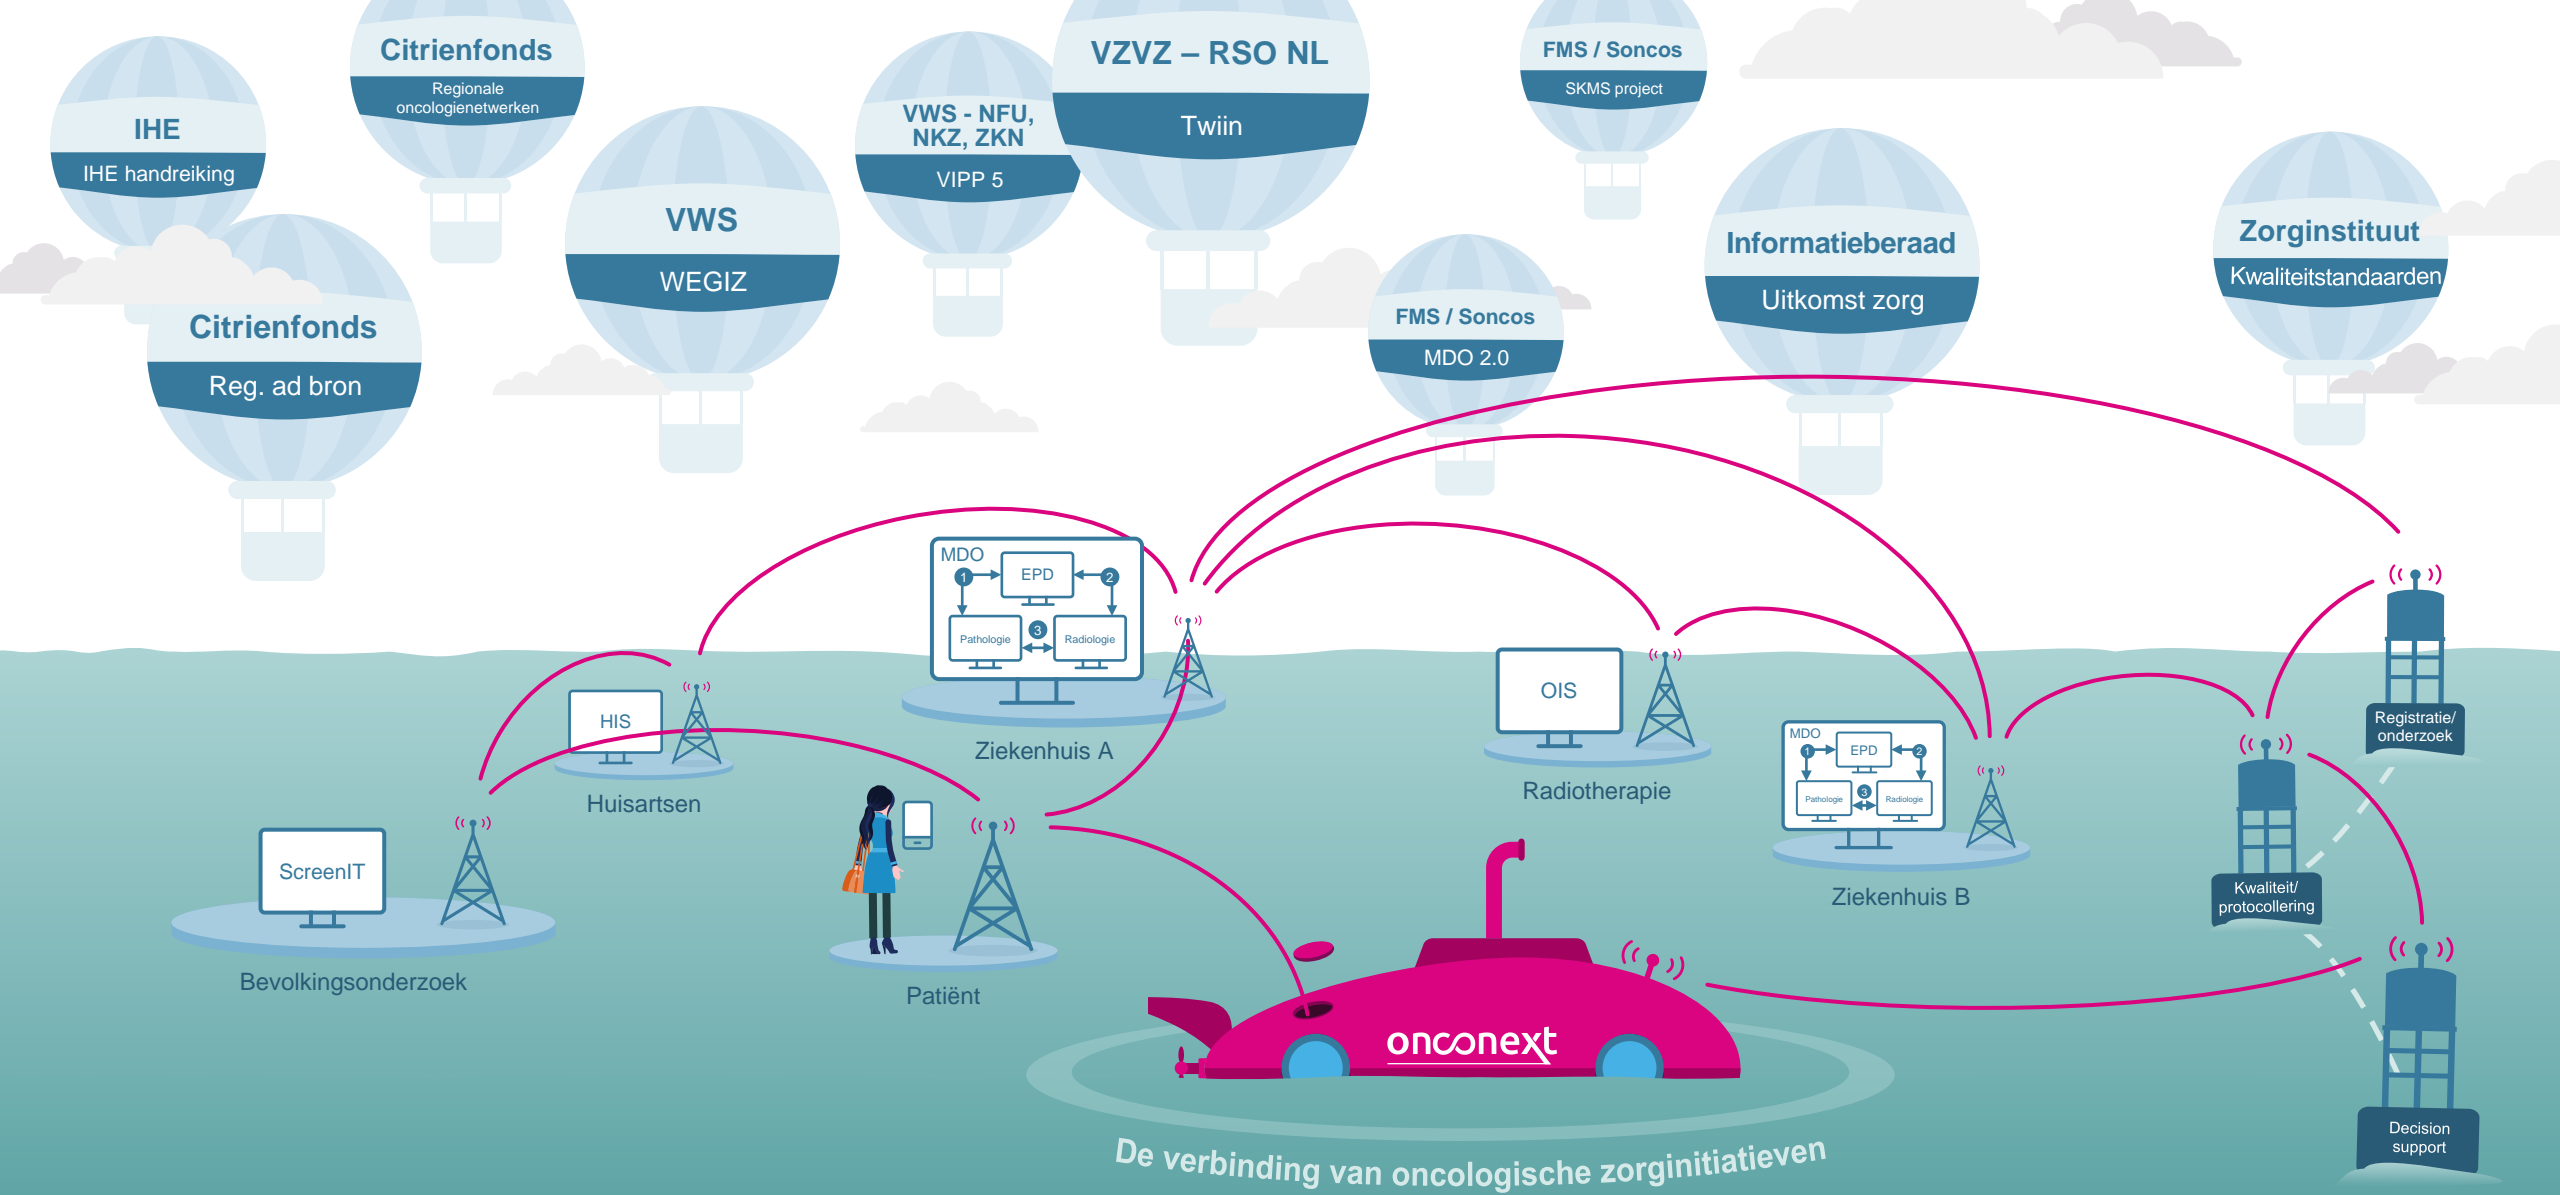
IHE
IHE handreiking

Citrienfonds
Regionale oncologienetwerken

Citrienfonds
Reg. ad bron

VWS
WEGIZ

VWS - NFU, NKZ, ZKN
VIPP 5

VZVZ – RSO NL
Twiin

FMS / Soncos
SKMS project

FMS / Soncos
MDO 2.0

Informatieberaad
Uitkomst zorg

Zorginstituut
Kwaliteitstandaarden

MDO
EPD
1
2
3
Pathologie
Radiologie
Ziekenhuis A

HIS
Huisartsen

ScreenIT
Bevolkingsonderzoek

Patiënt

OIS
Radiotherapie

MDO
EPD
1
2
3
Pathologie
Radiologie
Ziekenhuis B

Registratie/ onderzoek

Kwaliteit/ protocollering

Decision support

onconext

De verbinding van oncologische zorginitiatieven